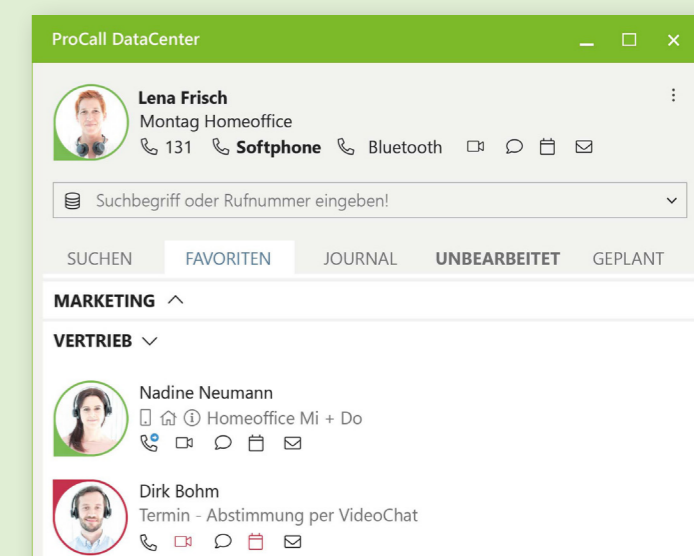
ProCall DataCenter

Lena Frisch
Montag Homeoffice
131 Softphone Bluetooth

Suchbegriff oder Rufnummer eingeben!

SUCHEN FAVORITEN JOURNAL UNBEARBEITET GEPLANT

MARKETING

VERTRIEB

Nadine Neumann
Homeoffice Mi + Do

Dirk Bohm
Termin - Abstimmung per VideoChat